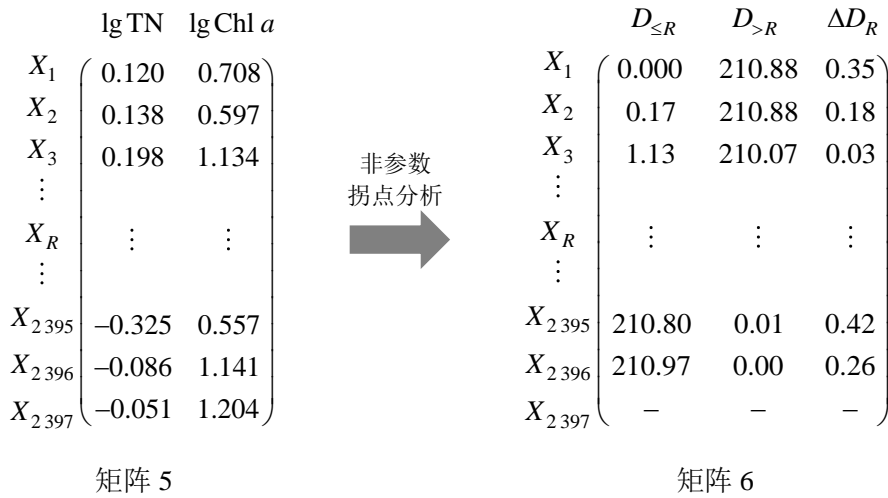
$$\begin{array}{c} \\ X_1 \\ X_2 \\ X_3 \\ \vdots \\ X_R \\ \vdots \\ X_{2\,395} \\ X_{2\,396} \\ X_{2\,397} \end{array} \begin{array}{cc} \lg \mathrm{TN} & \lg \mathrm{Chl}\ a \\ \left(\begin{array}{cc} 0.120 & 0.708 \\ 0.138 & 0.597 \\ 0.198 & 1.134 \\ & \\ \vdots & \vdots \\ & \\ -0.325 & 0.557 \\ -0.086 & 1.141 \\ -0.051 & 1.204 \end{array}\right) \end{array}$$

非参数
拐点分析

$$\begin{array}{c} \\ X_1 \\ X_2 \\ X_3 \\ \vdots \\ X_R \\ \vdots \\ X_{2\,395} \\ X_{2\,396} \\ X_{2\,397} \end{array} \begin{array}{ccc} D_{\leq R} & D_{>R} & \Delta D_R \\ \left(\begin{array}{ccc} 0.000 & 210.88 & 0.35 \\ 0.17 & 210.88 & 0.18 \\ 1.13 & 210.07 & 0.03 \\ & & \\ \vdots & \vdots & \vdots \\ & & \\ 210.80 & 0.01 & 0.42 \\ 210.97 & 0.00 & 0.26 \\ - & - & - \end{array}\right) \end{array}$$

矩阵 5

矩阵 6